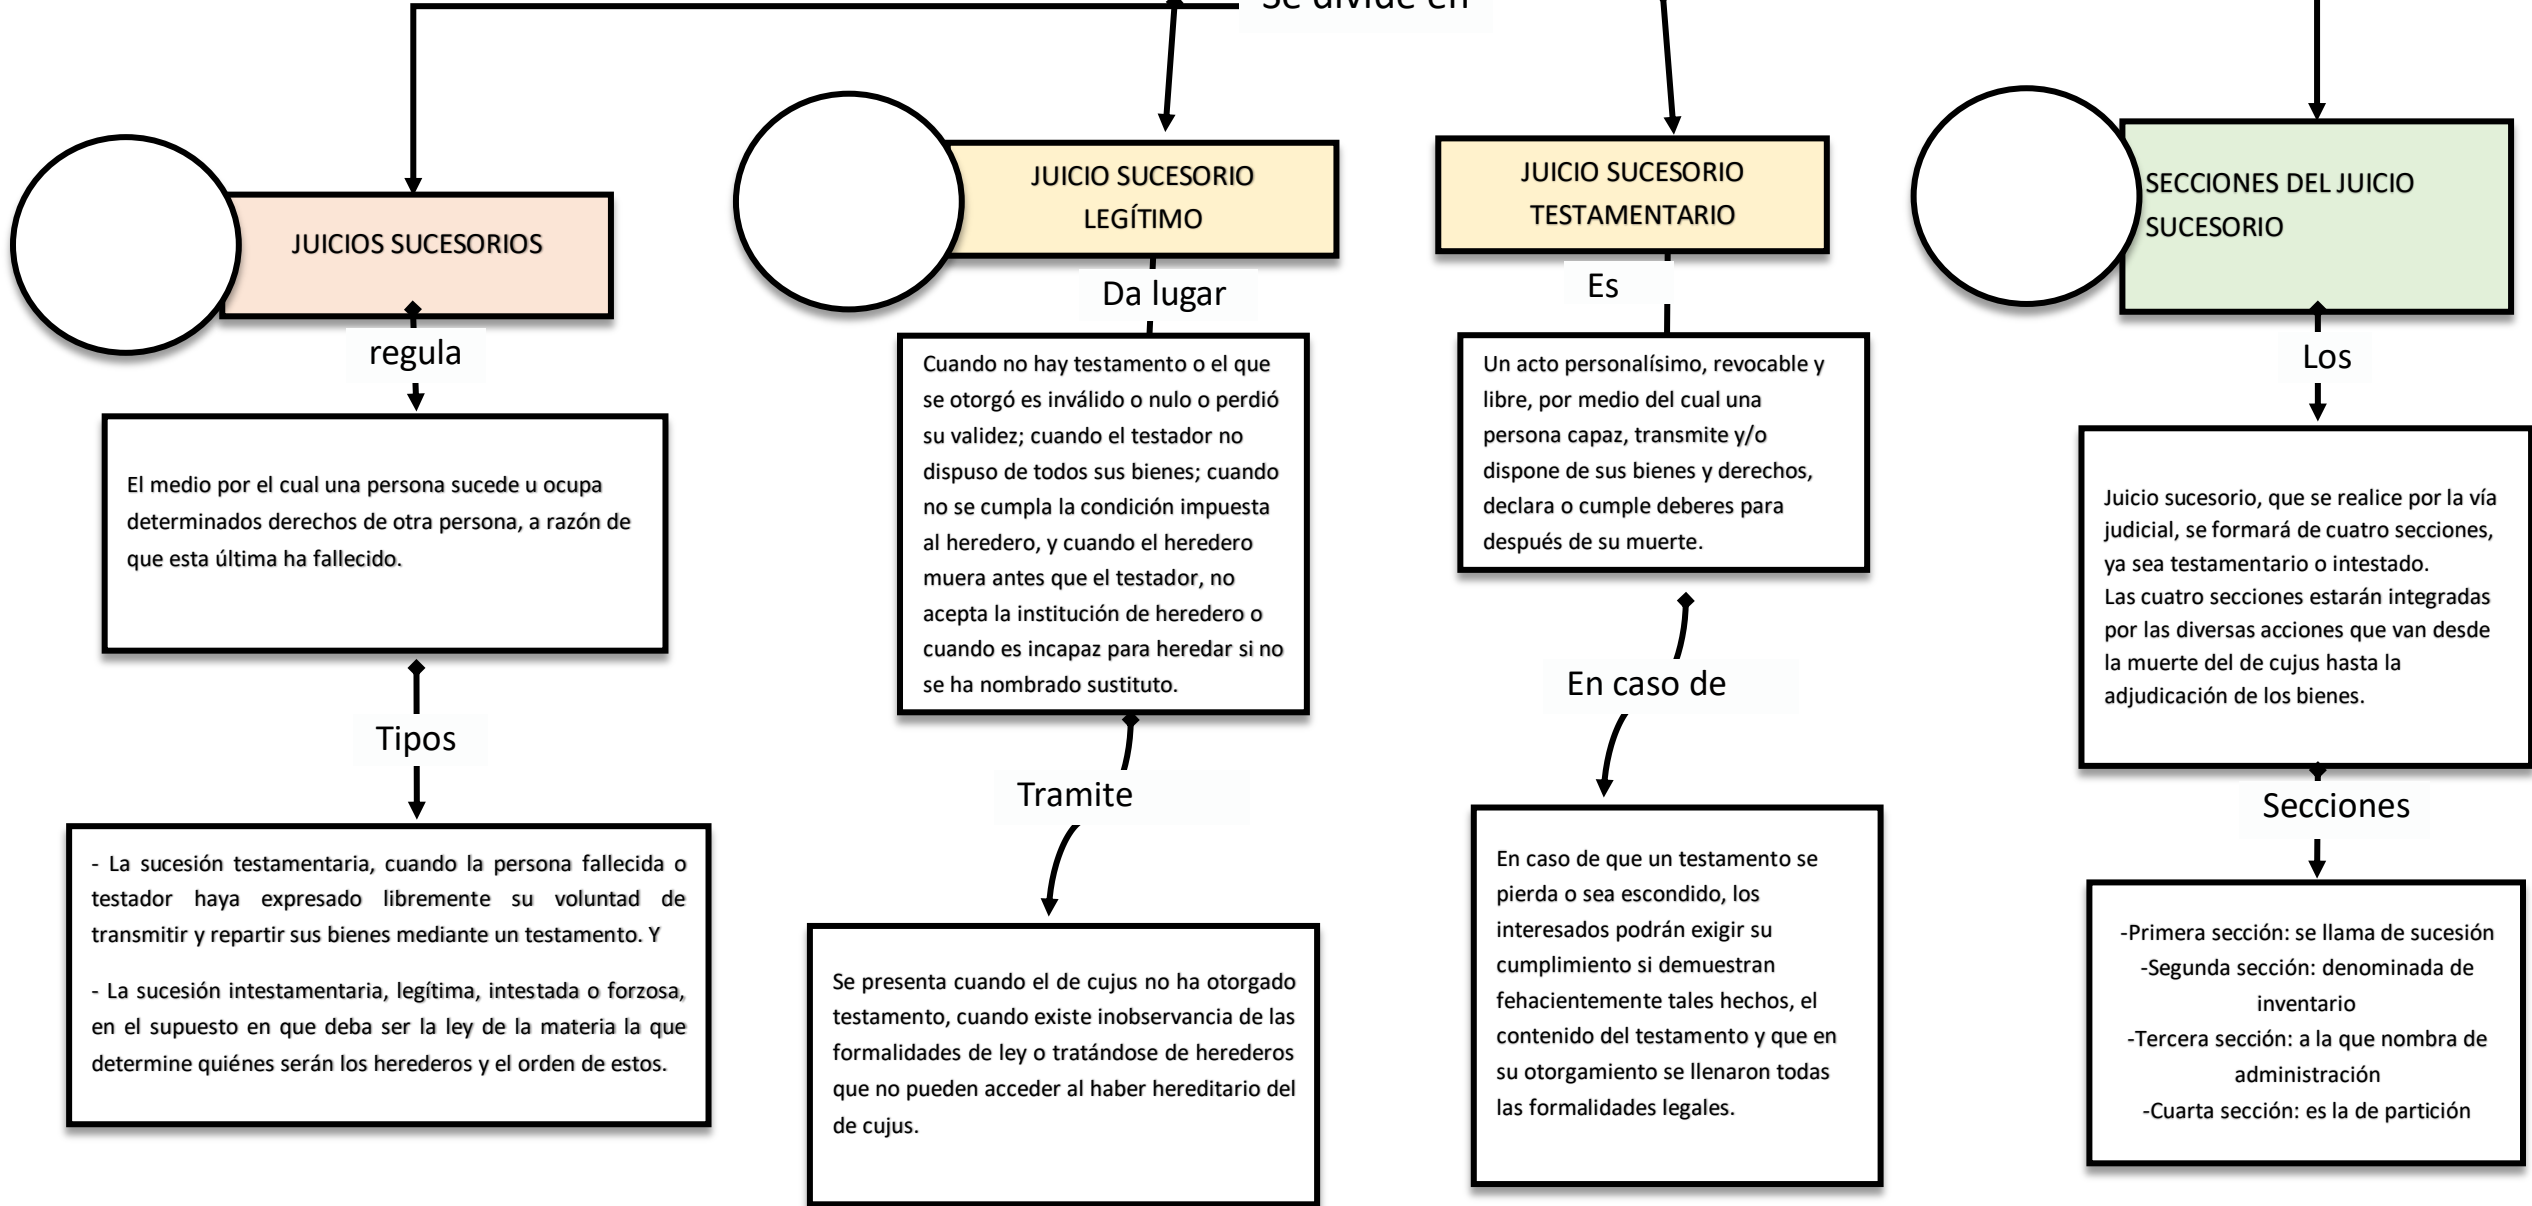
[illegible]

JUICIOS SUCESORIOS

regula

El medio por el cual una persona sucede u ocupa determinados derechos de otra persona, a razón de que esta última ha fallecido.

Tipos

- La sucesión testamentaria, cuando la persona fallecida o testador haya expresado libremente su voluntad de transmitir y repartir sus bienes mediante un testamento. Y

- La sucesión intestamentaria, legítima, intestada o forzosa, en el supuesto en que deba ser la ley de la materia la que determine quiénes serán los herederos y el orden de estos.

JUICIO SUCESORIO LEGÍTIMO

Da lugar

Cuando no hay testamento o el que se otorgó es inválido o nulo o perdió su validez; cuando el testador no dispuso de todos sus bienes; cuando no se cumpla la condición impuesta al heredero, y cuando el heredero muera antes que el testador, no acepta la institución de heredero o cuando es incapaz para heredar si no se ha nombrado sustituto.

Tramite

Se presenta cuando el de cujus no ha otorgado testamento, cuando existe inobservancia de las formalidades de ley o tratándose de herederos que no pueden acceder al haber hereditario del de cujus.

JUICIO SUCESORIO TESTAMENTARIO

Es

Un acto personalísimo, revocable y libre, por medio del cual una persona capaz, transmite y/o dispone de sus bienes y derechos, declara o cumple deberes para después de su muerte.

En caso de

En caso de que un testamento se pierda o sea escondido, los interesados podrán exigir su cumplimiento si demuestran fehacientemente tales hechos, el contenido del testamento y que en su otorgamiento se llenaron todas las formalidades legales.

SECCIONES DEL JUICIO SUCESORIO

Los

Juicio sucesorio, que se realice por la vía judicial, se formará de cuatro secciones, ya sea testamentario o intestado.
Las cuatro secciones estarán integradas por las diversas acciones que van desde la muerte del de cujus hasta la adjudicación de los bienes.

Secciones

-Primera sección: se llama de sucesión
-Segunda sección: denominada de inventario
-Tercera sección: a la que nombra de administración
-Cuarta sección: es la de partición